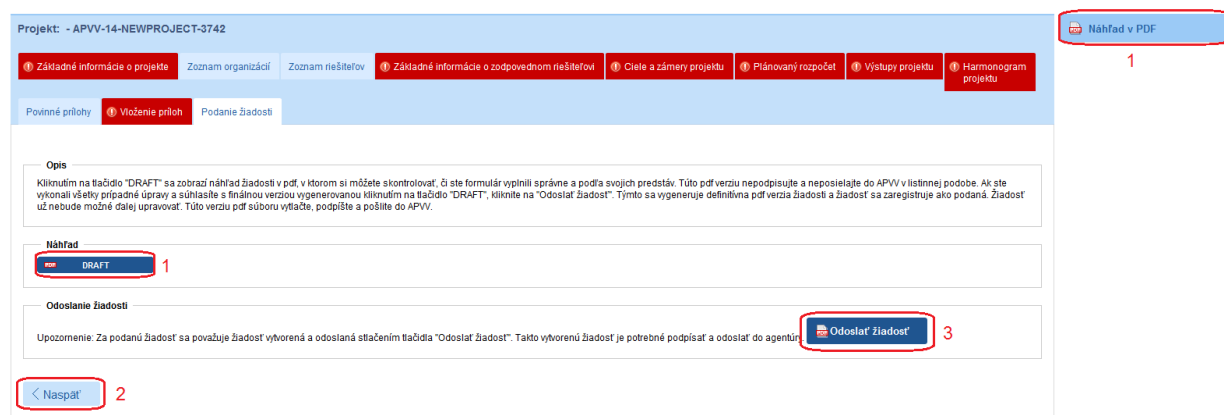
Projekt: - APVV-14-NEWPROJECT-3742

Základné informácie o projekte | Zoznam organizácií | Zoznam riešiteľov | Základné informácie o zodpovednom riešiteľovi | Ciele a zámery projektu | Plánovaný rozpočet | Výstupy projektu | Harmonogram projektu

Povinné prílohy | Vloženie príloh | Podanie žiadosti

Opis

Kliknutím na tlačidlo "DRAFT" sa zobrazí náhľad žiadosti v pdf, v ktorom si môžete skontrolovať, či ste formulár vyplnili správne a podľa svojich predstáv. Túto pdf verziu nepodpisujte a neposielajte do APVV v listinnej podobe. Ak ste vykonali všetky prípadné úpravy a súhlasíte s finálnou verziou vygenerovanou kliknutím na tlačidlo "DRAFT", kliknite na "Odoslať žiadosť". Týmto sa vygeneruje definitívna pdf verzia žiadosti a žiadosť sa zaregistruje ako podaná. Žiadosť už nebude možné ďalej upravovať. Túto verziu pdf súboru vytlačte, podpíšte a pošlite do APVV.

Náhľad

PDF DRAFT

1

Odoslanie žiadosti

Upozornenie: Za podanú žiadosť sa považuje žiadosť vytvorená a odoslaná stlačením tlačidla "Odoslať žiadosť". Takto vytvorenú žiadosť je potrebné podpísať a odoslať do agentúr

Odoslať žiadosť

3

Naspäť

2

Náhľad v PDF

1